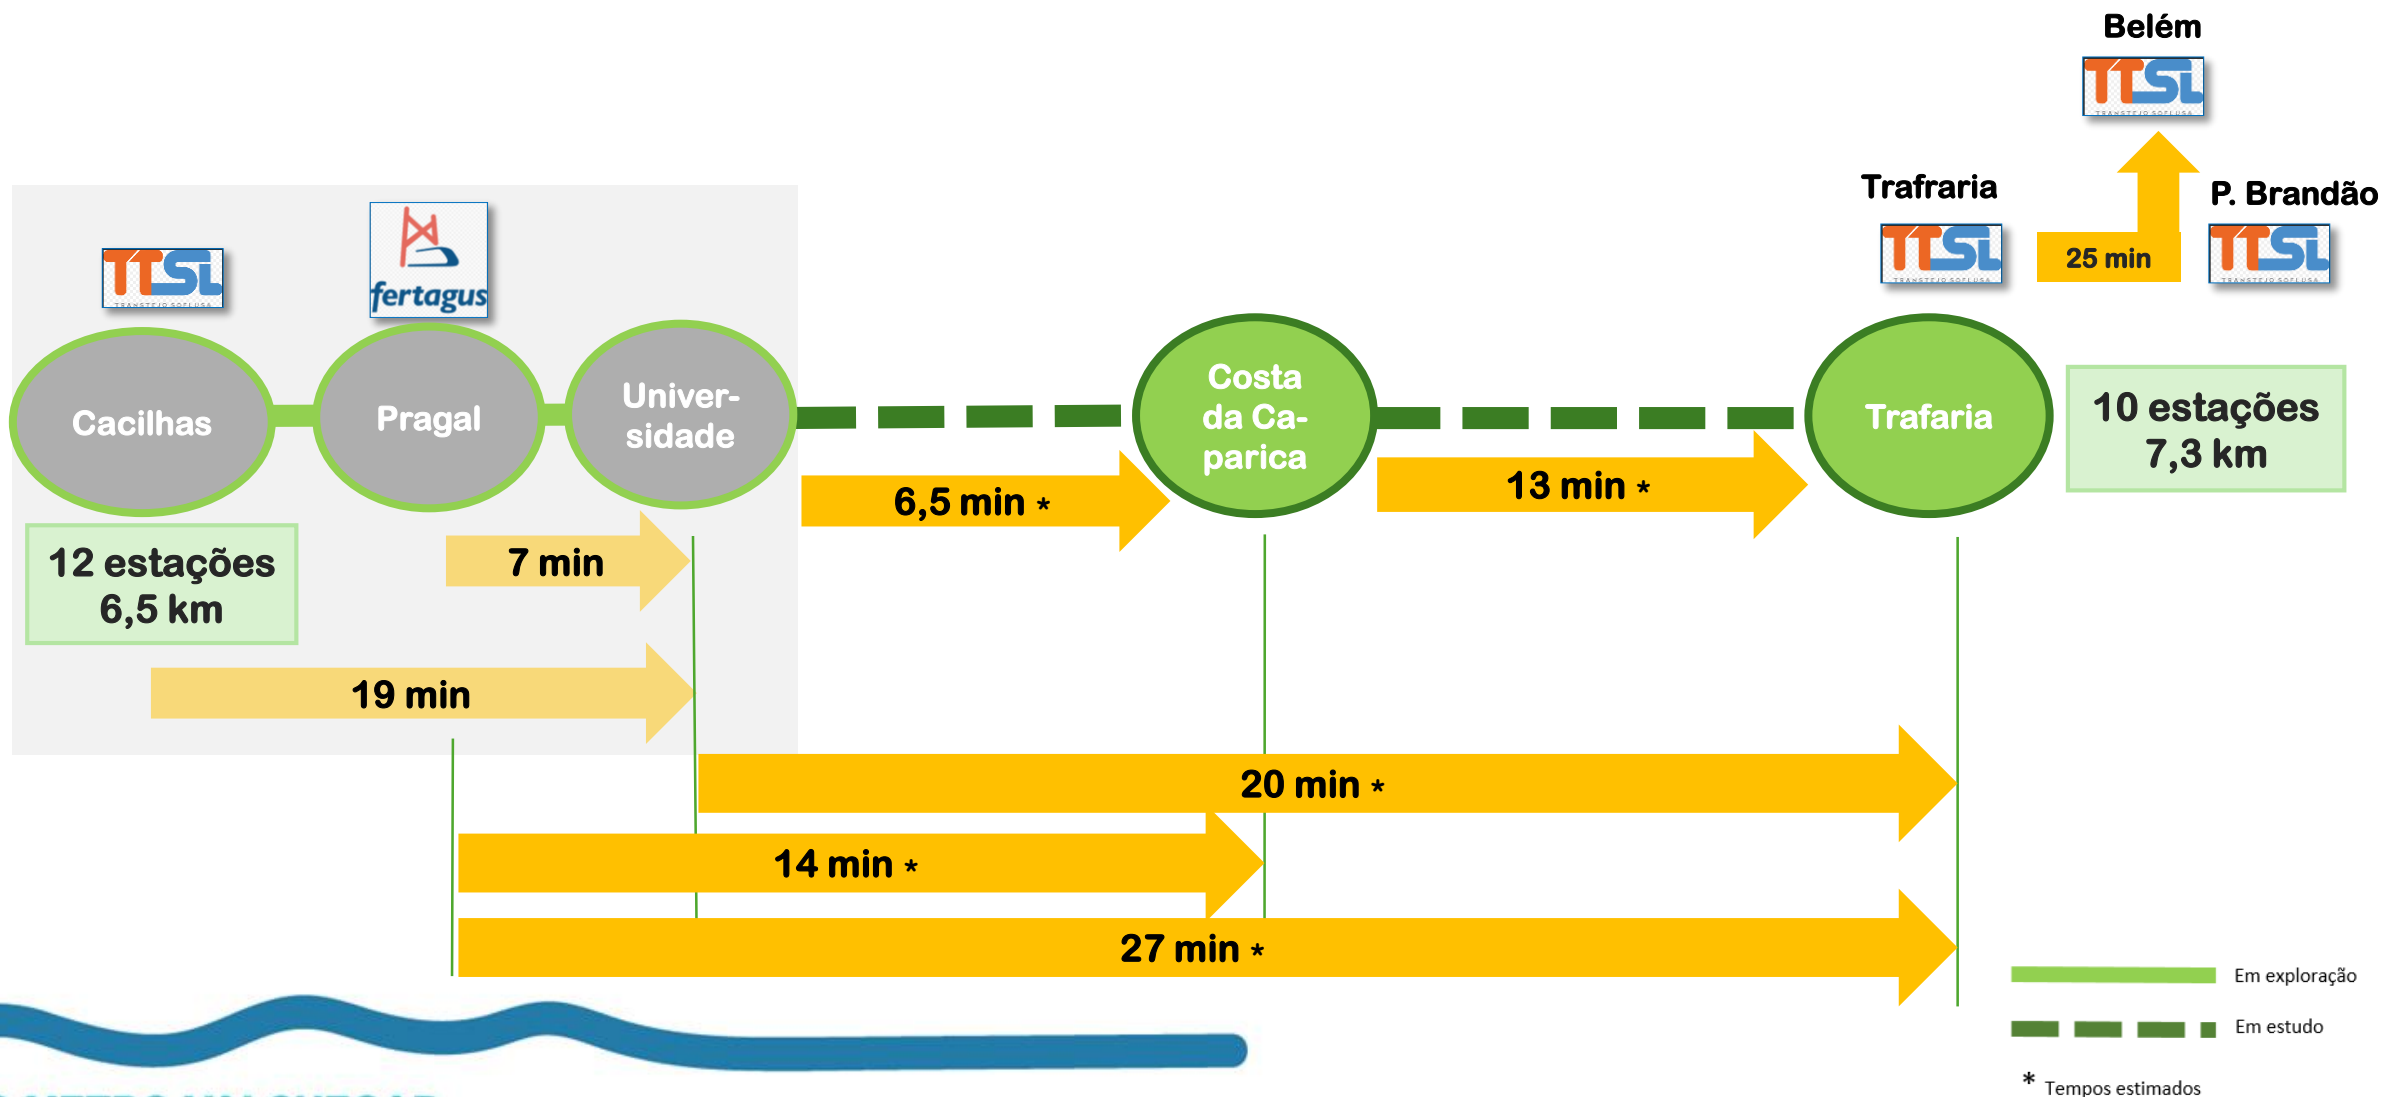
Belém

TTSL

Trafraria

P. Brandão

TTSL

25 min

TTSL

TTSL

fertagus

Cacilhas

Pragal

Universidade

Costa da Caparica

Trafaria

10 estações 7,3 km

6,5 min *

13 min *

12 estações 6,5 km

7 min

19 min

20 min *

14 min *

27 min *

Em exploração

Em estudo

* Tempos estimados